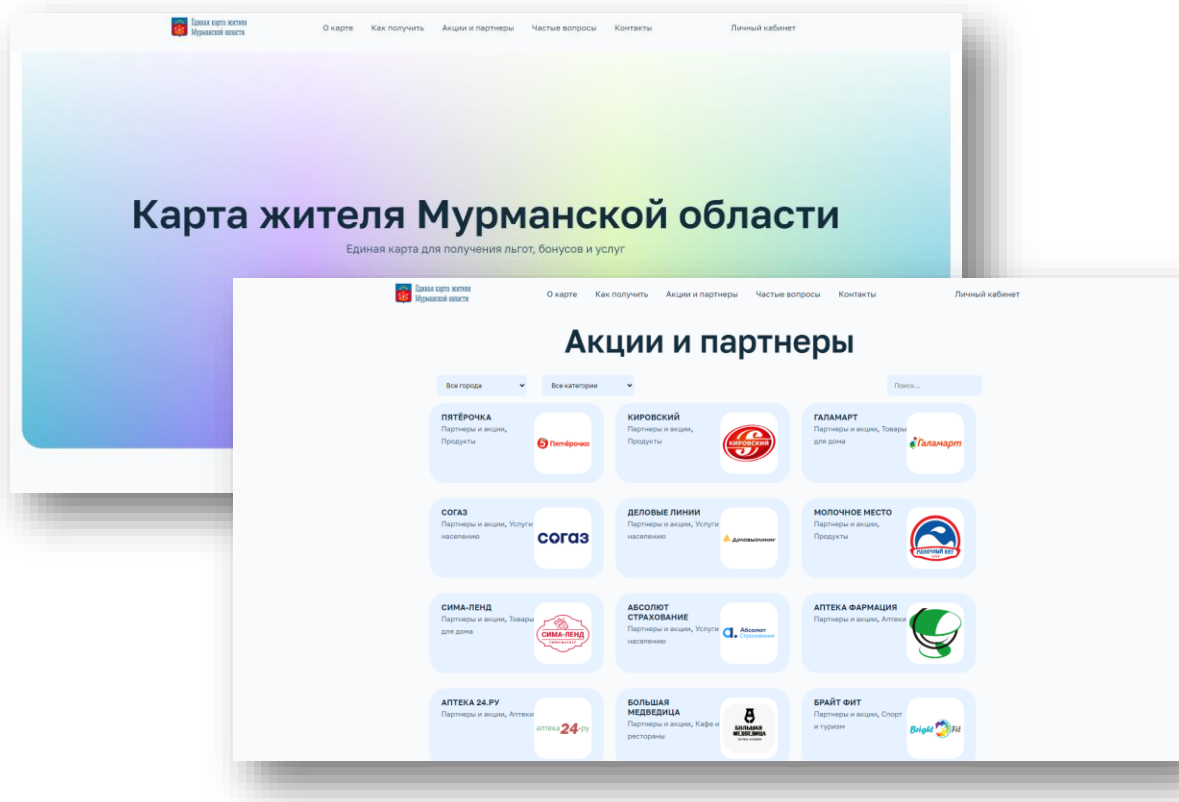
Единая карта жителя Мурманской области

О карте Как получить Акции и партнеры Частые вопросы Контакты Личный кабинет

Карта жителя Мурманской области

Единая карта для получения льгот, бонусов и услуг

Единая карта жителя Мурманской области

О карте Как получить Акции и партнеры Частые вопросы Контакты Личный кабинет

Акции и партнеры

Все города
Все категории
Поиск...

ПЯТЁРОЧКА
Партнеры и акции, Продукты
Пятёрочка

КИРОВСКИЙ
Партнеры и акции, Продукты
КИРОВСКИЙ

ГАЛАМАРТ
Партнеры и акции, Товары для дома
Галамарт

СОГАЗ
Партнеры и акции, Услуги населению
СОГАЗ

ДЕЛОВЫЕ ЛИНИИ
Партнеры и акции, Услуги населению
Деловые линии

МОЛОЧНОЕ МЕСТО
Партнеры и акции, Продукты
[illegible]

СИМА-ЛЕНД
Партнеры и акции, Товары для дома
СИМА-ЛЕНД

АБСОЛЮТ СТРАХОВАНИЕ
Партнеры и акции, Услуги населению
Абсолют Страхование

АПТЕКА ФАРМАЦИЯ
Партнеры и акции, Аптеки

АПТЕКА 24.РУ
Партнеры и акции, Аптеки
аптека 24.ру

БОЛЬШАЯ МЕДВЕДИЦА
Партнеры и акции, Кафе и рестораны
БОЛЬШАЯ МЕДВЕДИЦА

БРАЙТ ФИТ
Партнеры и акции, Спорт и туризм
Bright Fit